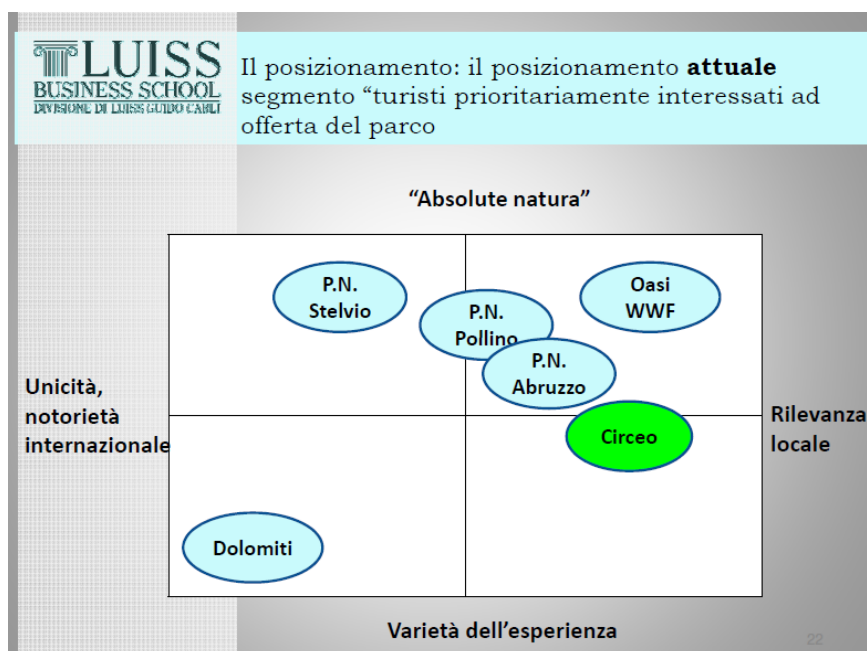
LUISS BUSINESS SCHOOL DIVISIONE DI LUISS GUIDO CARLI

Il posizionamento: il posizionamento **attuale** segmento “turisti prioritariamente interessati ad offerta del parco

“Absolute natura”

P.N. Stelvio

P.N. Pollino

Oasi WWF

P.N. Abruzzo

Unicità, notorietà internazionale

Rilevanza locale

Circeo

Dolomiti

Varietà dell’esperienza

22